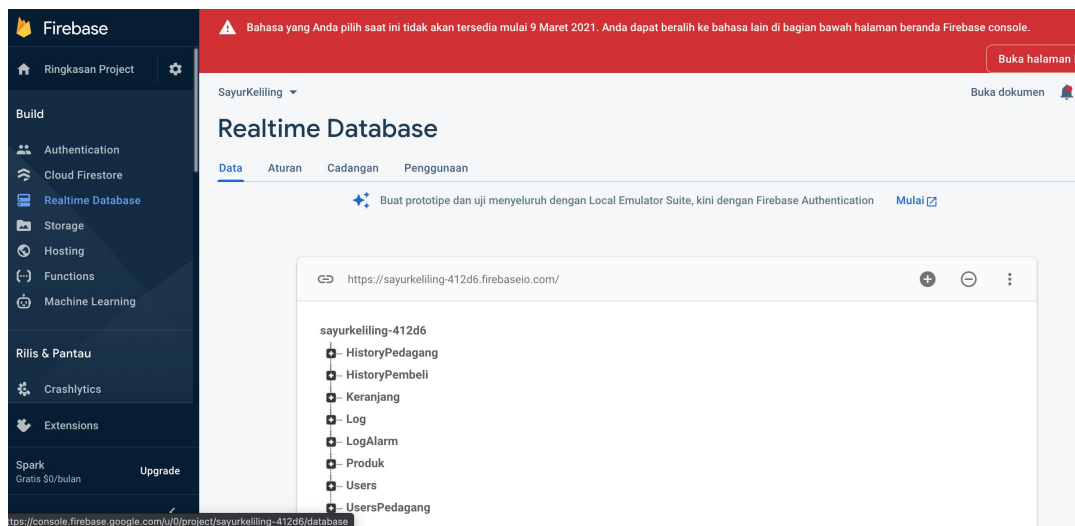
Firebase

Ringkasan Project

Build

Authentication
Cloud Firestore
Realtime Database
Storage
Hosting
Functions
Machine Learning

Rilis & Pantau

Crashlytics

Extensions

Spark
Gratis $0/bulan
Upgrade

ttps://console.firebase.google.com/u/0/project/sayurkeliling-412d6/database

Bahasa yang Anda pilih saat ini tidak akan tersedia mulai 9 Maret 2021. Anda dapat beralih ke bahasa lain di bagian bawah halaman beranda Firebase console.

Buka halaman

SayurKeliling

Buka dokumen

Realtime Database

Data Aturan Cadangan Penggunaan

Buat prototipe dan uji menyeluruh dengan Local Emulator Suite, kini dengan Firebase Authentication Mulai

https://sayurkeliling-412d6.firebaseio.com/

sayurkeliling-412d6
HistoryPedagang
HistoryPembeli
Keranjang
Log
LogAlarm
Produk
Users
UsersPedagang